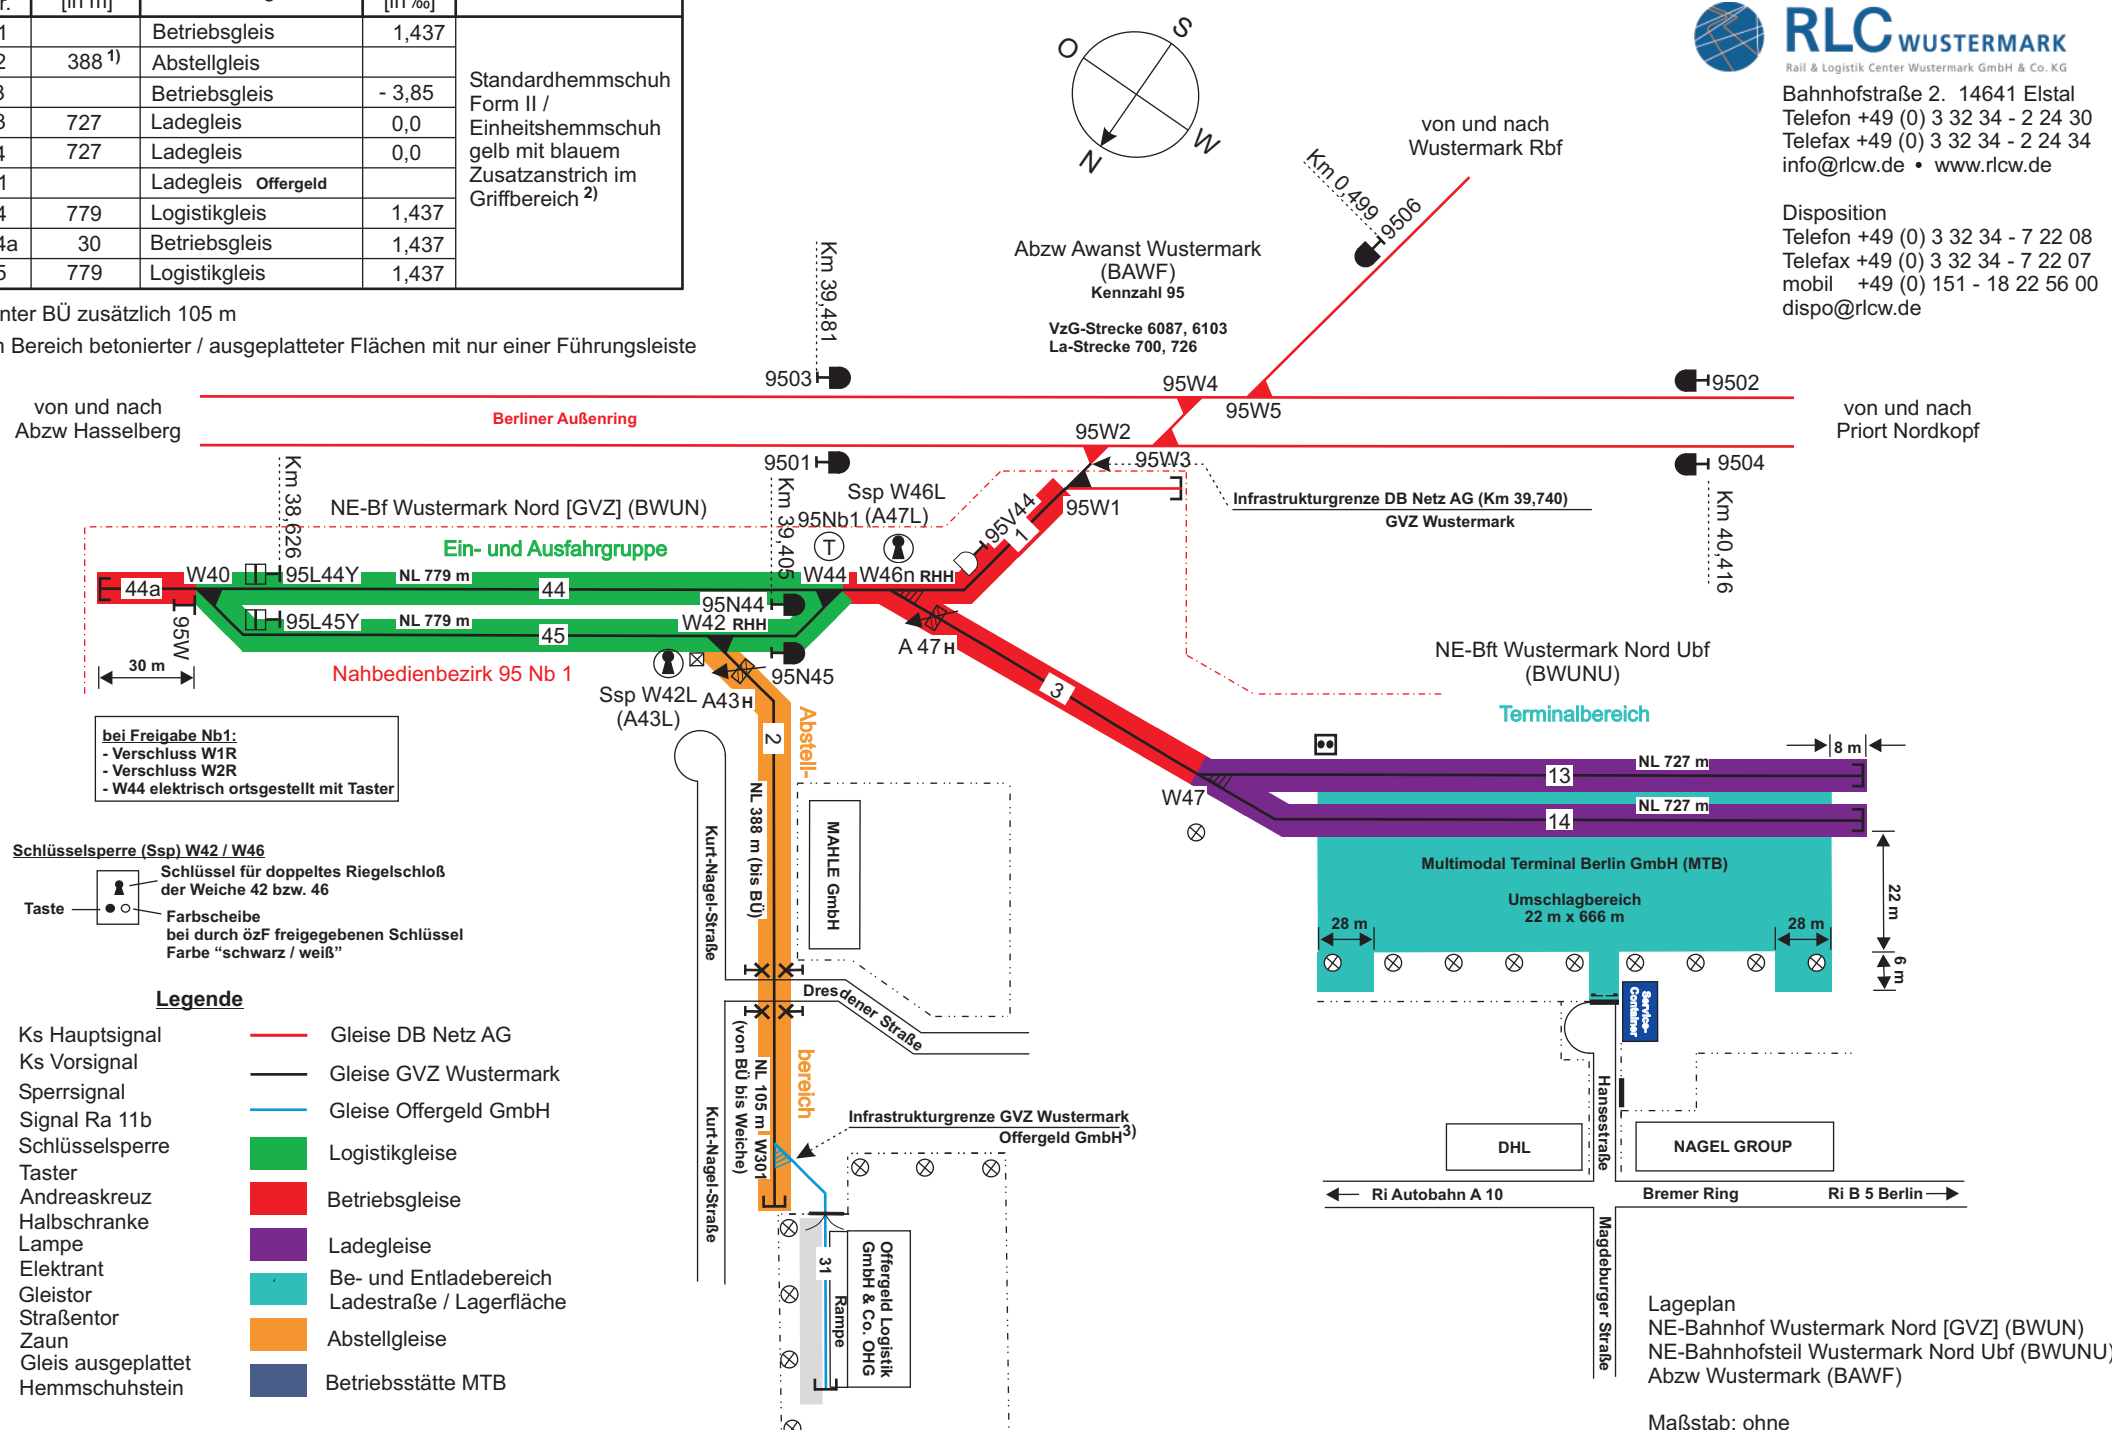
| r. | [in m] | | [in ‰] | |
|---|---|---|---|---|
| 1 | | Betriebsgleis | 1,437 | Standardhemmschuh Form II / Einheitshemmschuh gelb mit blauem Zusatzanstrich im Griffbereich $^{2)}$ |
| 2 | 388 $^{1)}$ | Abstellgleis | | |
| 3 | | Betriebsgleis | - 3,85 | |
| 3 | 727 | Ladegleis | 0,0 | |
| 4 | 727 | Ladegleis | 0,0 | |
| 1 | | Ladegleis Offergeld | | |
| 4 | 779 | Logistikgleis | 1,437 | |
| 4a | 30 | Betriebsgleis | 1,437 | |
| 5 | 779 | Logistikgleis | 1,437 | |

nter BÜ zusätzlich 105 m
n Bereich betonierter / ausgeplatteter Flächen mit nur einer Führungsleiste

RLC WUSTERMARK
Rail & Logistik Center Wustermark GmbH & Co. KG
Bahnhofstraße 2. 14641 Elstal
Telefon +49 (0) 3 32 34 - 2 24 30
Telefax +49 (0) 3 32 34 - 2 24 34
info@rlcw.de • www.rlcw.de

Disposition
Telefon +49 (0) 3 32 34 - 7 22 08
Telefax +49 (0) 3 32 34 - 7 22 07
mobil +49 (0) 151 - 18 22 56 00
dispo@rlcw.de

O S W N

von und nach Wustermark Rbf
Km 0,499
9506
Abzw Awanst Wustermark (BAWF)
Kennzahl 95
VzG-Strecke 6087, 6103
La-Strecke 700, 726
Km 39,481
9503
95W4
95W5
9502
von und nach Abzw Hasselberg
Berliner Außenring
95W2
von und nach Priort Nordkopf
9501
95W3
9504
Km 38,626
NE-Bf Wustermark Nord [GVZ] (BWUN)
Km 39,405
Ssp W46L
95Nb1 (A47L)
95V44
1
95W1
Infrastrukturgrenze DB Netz AG (Km 39,740)
GVZ Wustermark
Km 40,416
Ein- und Ausfahrgruppe
W40
95L44Y
NL 779 m
44
W44
W46n RHH
44a
95N44
95L45Y
NL 779 m
45
W42 RHH
95W
A 47 H
30 m
Nahbedienbezirk 95 Nb 1
95N45
3
NE-Bft Wustermark Nord Ubf (BWUNU)
Ssp W42L (A43L)
A43 H
Abstell-
2
Terminalbereich
8 m
bei Freigabe Nb1:
- Verschluss W1R
- Verschluss W2R
- W44 elektrisch ortsgestellt mit Taster
NL 727 m
13
W47
NL 727 m
14
NL 388 m (bis BÜ)
MAHLE GmbH
Kurt-Nagel-Straße
Multimodal Terminal Berlin GmbH (MTB)
Umschlagbereich
22 m x 666 m
22 m
28 m
28 m
6 m
Schlüsselsperre (Ssp) W42 / W46
Schlüssel für doppeltes Riegelschloß der Weiche 42 bzw. 46
Taste
Farbscheibe
bei durch özF freigegebenen Schlüssel Farbe “schwarz / weiß”
Dresdener Straße
Service-Container
Legende
Ks Hauptsignal
Gleise DB Netz AG
Ks Vorsignal
Gleise GVZ Wustermark
Sperrsignal
Gleise Offergeld GmbH
Signal Ra 11b
Schlüsselsperre
Logistikgleise
Taster
Andreaskreuz
Betriebsgleise
Halbschranke
Lampe
Ladegleise
Elektrant
Be- und Entladebereich
Gleistor
Ladestraße / Lagerfläche
Straßentor
Zaun
Abstellgleise
Gleis ausgeplattet
Hemmschuhstein
Betriebsstätte MTB
NL 105 m (von BÜ bis Weiche)
W301
bereich
Infrastrukturgrenze GVZ Wustermark
Offergeld GmbH$^{3)}$
Kurt-Nagel-Straße
31
Rampe
Offergeld Logistik GmbH & Co. OHG
Hansestraße
DHL
NAGEL GROUP
Ri Autobahn A 10
Bremer Ring
Ri B 5 Berlin
Magdeburger Straße
Lageplan
NE-Bahnhof Wustermark Nord [GVZ] (BWUN)
NE-Bahnhofsteil Wustermark Nord Ubf (BWUNU)
Abzw Wustermark (BAWF)
Maßstab: ohne